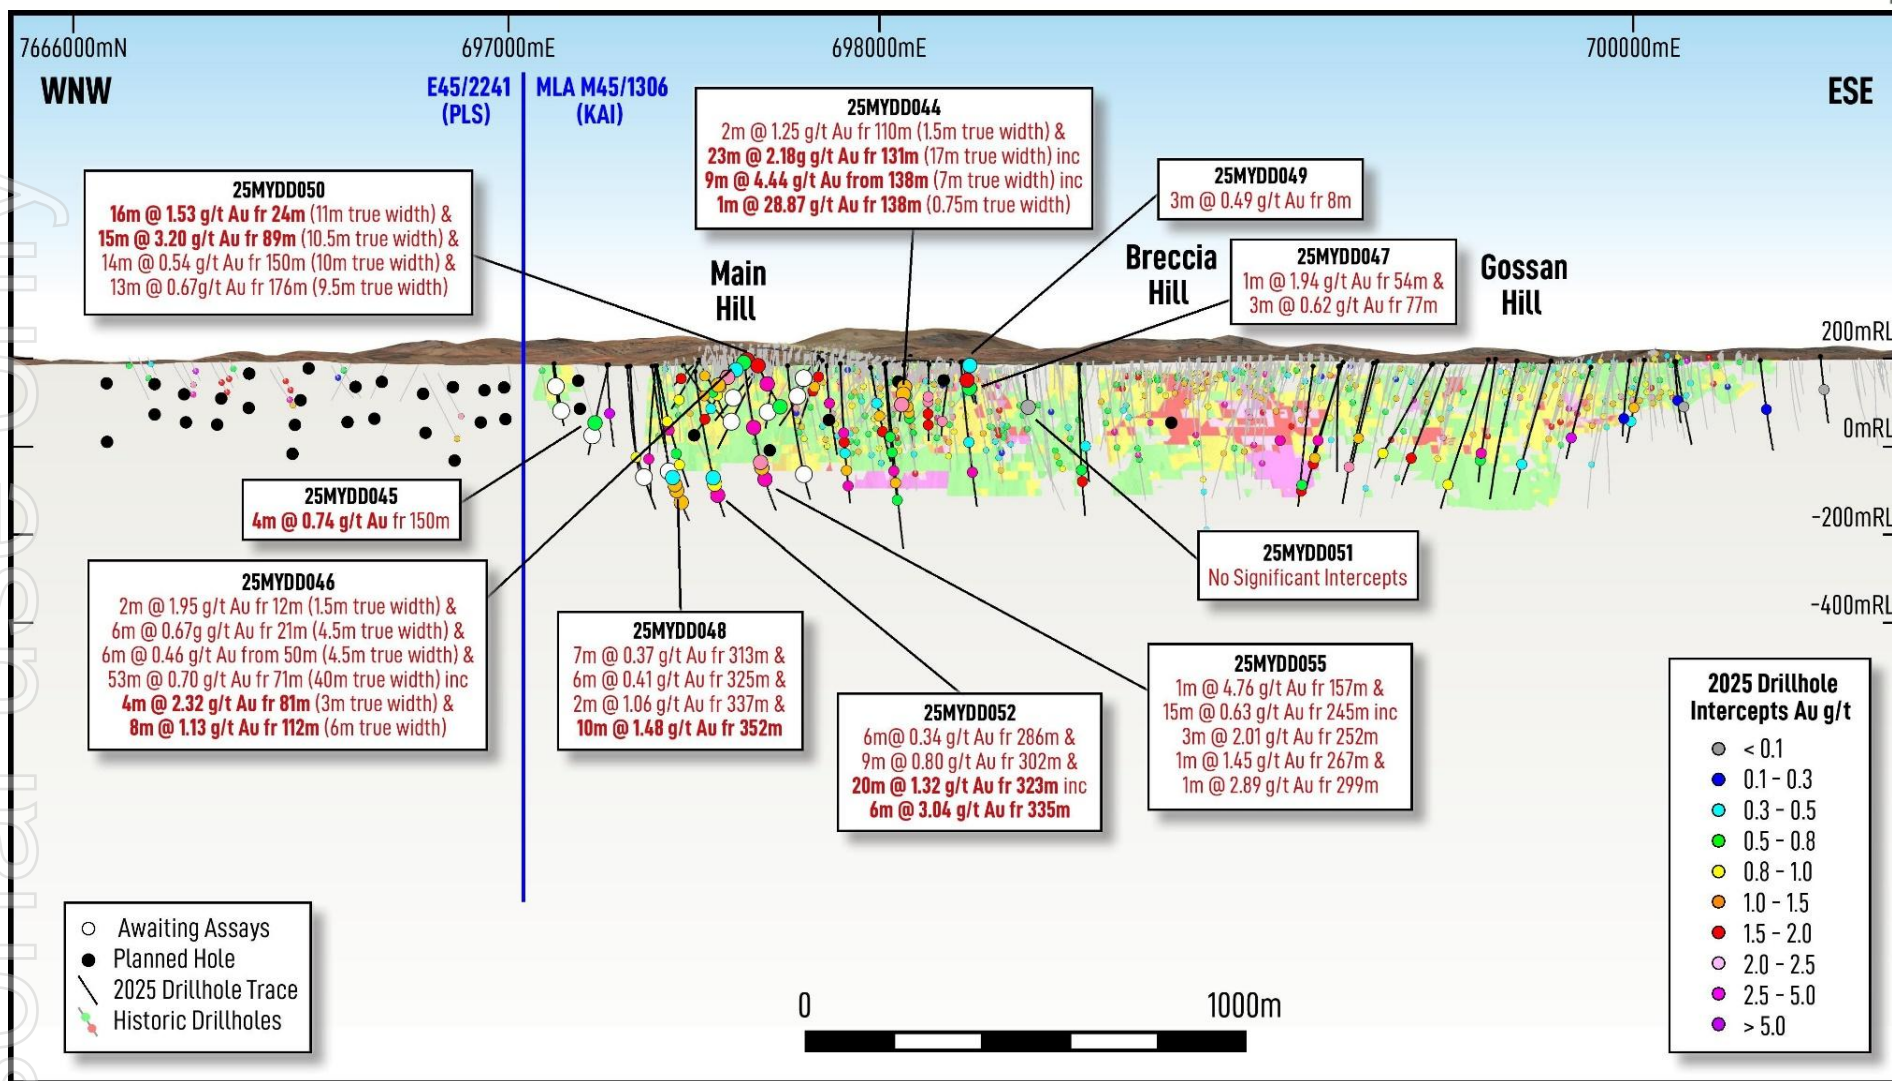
7666000mN
697000mE
698000mE
700000mE

WNW

E45/2241 (PLS)

MLA M45/1306 (KAI)

ESE

25MYDD044
2m @ 1.25 g/t Au fr 110m (1.5m true width) &
23m @ 2.18g g/t Au fr 131m (17m true width) inc
9m @ 4.44 g/t Au from 138m (7m true width) inc
1m @ 28.87 g/t Au fr 138m (0.75m true width)

25MYDD050
16m @ 1.53 g/t Au fr 24m (11m true width) &
15m @ 3.20 g/t Au fr 89m (10.5m true width) &
14m @ 0.54 g/t Au fr 150m (10m true width) &
13m @ 0.67g/t Au fr 176m (9.5m true width)

25MYDD049
3m @ 0.49 g/t Au fr 8m

Main Hill

Breccia Hill

25MYDD047
1m @ 1.94 g/t Au fr 54m &
3m @ 0.62 g/t Au fr 77m

Gossan Hill

200mRL
0mRL
-200mRL
-400mRL

25MYDD045
4m @ 0.74 g/t Au fr 150m

25MYDD051
No Significant Intercepts

25MYDD046
2m @ 1.95 g/t Au fr 12m (1.5m true width) &
6m @ 0.67g g/t Au fr 21m (4.5m true width) &
6m @ 0.46 g/t Au from 50m (4.5m true width) &
53m @ 0.70 g/t Au fr 71m (40m true width) inc
4m @ 2.32 g/t Au fr 81m (3m true width) &
8m @ 1.13 g/t Au fr 112m (6m true width)

25MYDD048
7m @ 0.37 g/t Au fr 313m &
6m @ 0.41 g/t Au fr 325m &
2m @ 1.06 g/t Au fr 337m &
10m @ 1.48 g/t Au fr 352m

25MYDD055
1m @ 4.76 g/t Au fr 157m &
15m @ 0.63 g/t Au fr 245m inc
3m @ 2.01 g/t Au fr 252m
1m @ 1.45 g/t Au fr 267m &
1m @ 2.89 g/t Au fr 299m

25MYDD052
6m@ 0.34 g/t Au fr 286m &
9m @ 0.80 g/t Au fr 302m &
20m @ 1.32 g/t Au fr 323m inc
6m @ 3.04 g/t Au fr 335m

2025 Drillhole Intercepts Au g/t
< 0.1
0.1 - 0.3
0.3 - 0.5
0.5 - 0.8
0.8 - 1.0
1.0 - 1.5
1.5 - 2.0
2.0 - 2.5
2.5 - 5.0
> 5.0

Awaiting Assays
Planned Hole
2025 Drillhole Trace
Historic Drillholes

0
1000m